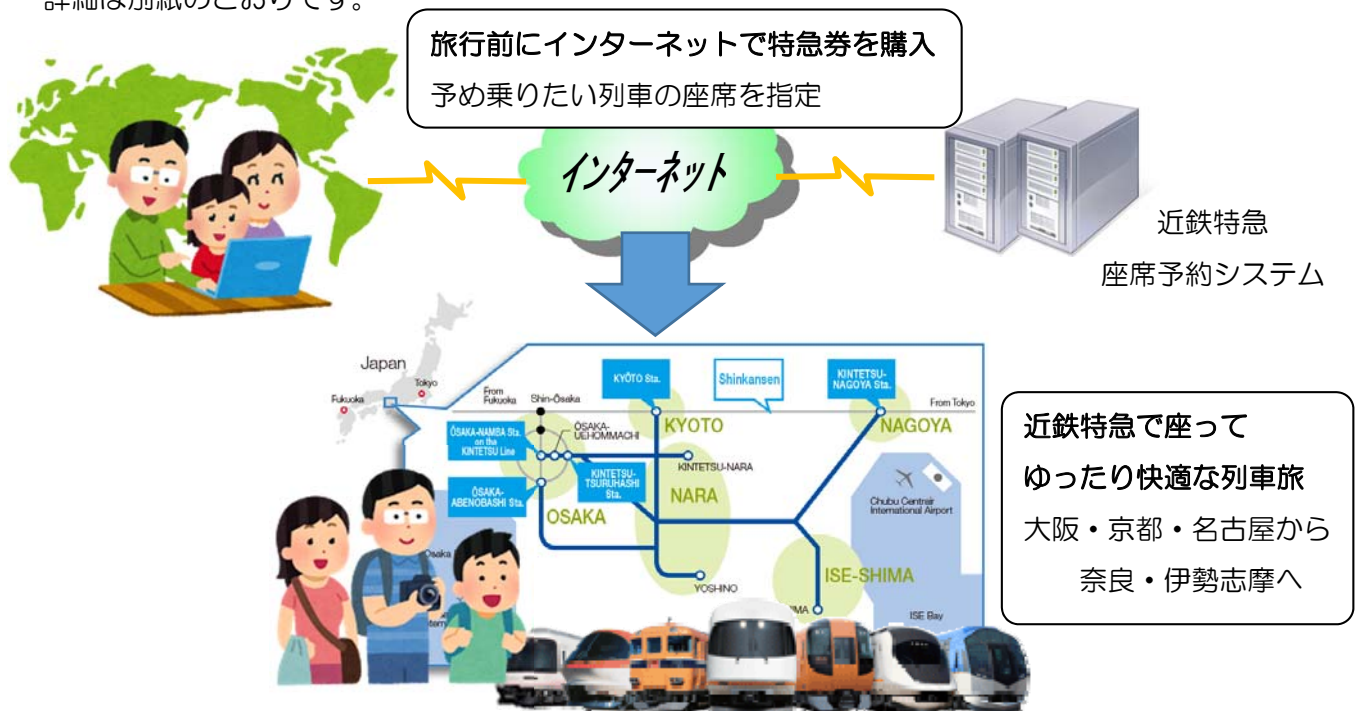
詳細は別紙のとおりです。

旅行前にインターネットで特急券を購入
予め乗りたい列車の座席を指定

インターネット

近鉄特急
座席予約システム

Japan
Tokyo
Fukuoka
From Fukuoka
Shin-Ōsaka
KYŌTO Sta.
Shinkansen
KINTETSU-NAGOYA Sta.
From Tokyo
ŌSAKA-NAMBA Sta. on the KINTETSU Line
ŌSAKA-UEHOMMACHI
KYOTO
NAGOYA
KINTETSU-NARA
KINTETSU-TSURUHASHI Sta.
ŌSAKA-ABENOBASHI Sta.
NARA
OSAKA
Chubu Centrair International Airport
Osaka
ISE-SHIMA
YOSHINO
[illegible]IMA
ISE Bay

近鉄特急で座って
ゆったり快適な列車旅
大阪・京都・名古屋から
奈良・伊勢志摩へ